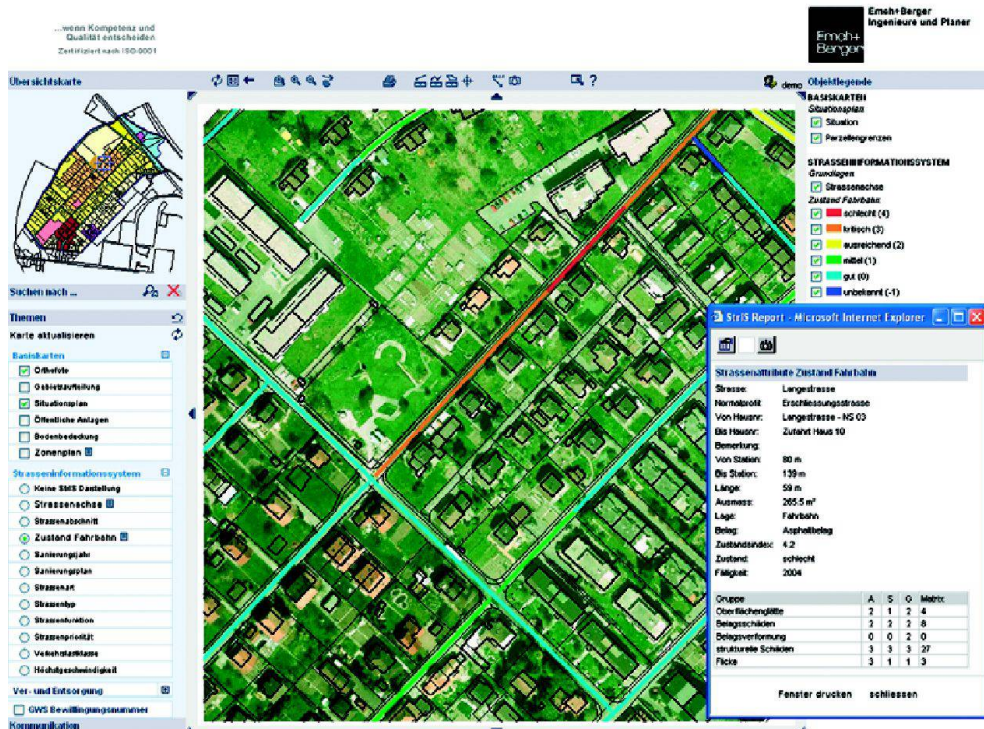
...wenn Kompetenz und Qualität entscheiden
Zertifiziert nach ISO-9001

Emch+Berger
Emch+Berger Ingenieure und Planer

Übersichtskarte

demo

Objektlegende

BASISKARTEN
Situationsplan
Situation
Parzellengrenzen

STRASSENINFORMATIONSSYSTEM
Grundlagen
Strassenachse
Zustand Fahrbahn
schlecht (4)
kritisch (3)
ausreichend (2)
mittel (1)
gut (0)
unbekannt (-1)

Suchen nach ...

Themen
Karte aktualisieren

Basiskarten
Ortsfoto
Gebietsaufteilung
Situationsplan
Öffentliche Anlagen
Bodenbedeckung
Zonenplan

Strasseninformationssystem
Keine StIS Darstellung
Strassenachse
Strassenabschnitt
Zustand Fahrbahn
Sanierungsjahr
Sanierungsplan
Strassenart
Strassentyp
Strassenfunktion
Strassenpriorität
Verkehrslastklasse
Höchstgeschwindigkeit

Ver- und Entsorgung
GWS Bewilligungsnummer
Kommunikation

StrIS Report - Microsoft Internet Explorer

Strassenattribute Zustand Fahrbahn
Strasse: Langestrasse
Normalprofil: Erschliessungsstrasse
Von Hausnr: Langestrasse - NS 03
Bis Hausnr: Zufahrt Haus 10
Bemerkung:
Von Station: 80 m
Bis Station: 139 m
Länge: 59 m
Ausmass: 265.5 m²
Lage: Fahrbahn
Belag: Asphaltbelag
Zustandsindex: 4.2
Zustand: schlecht
Fälligkeit: 2004

| Gruppe | A | S | G | Matrix |
|---|---|---|---|---|
| Oberflächenglätte | 2 | 1 | 2 | 4 |
| Belagsschäden | 2 | 2 | 2 | 8 |
| Belagsverformung | 0 | 0 | 2 | 0 |
| strukturelle Schäden | 3 | 3 | 3 | 27 |
| Flicke | 3 | 1 | 1 | 3 |

Fenster drucken schliessen